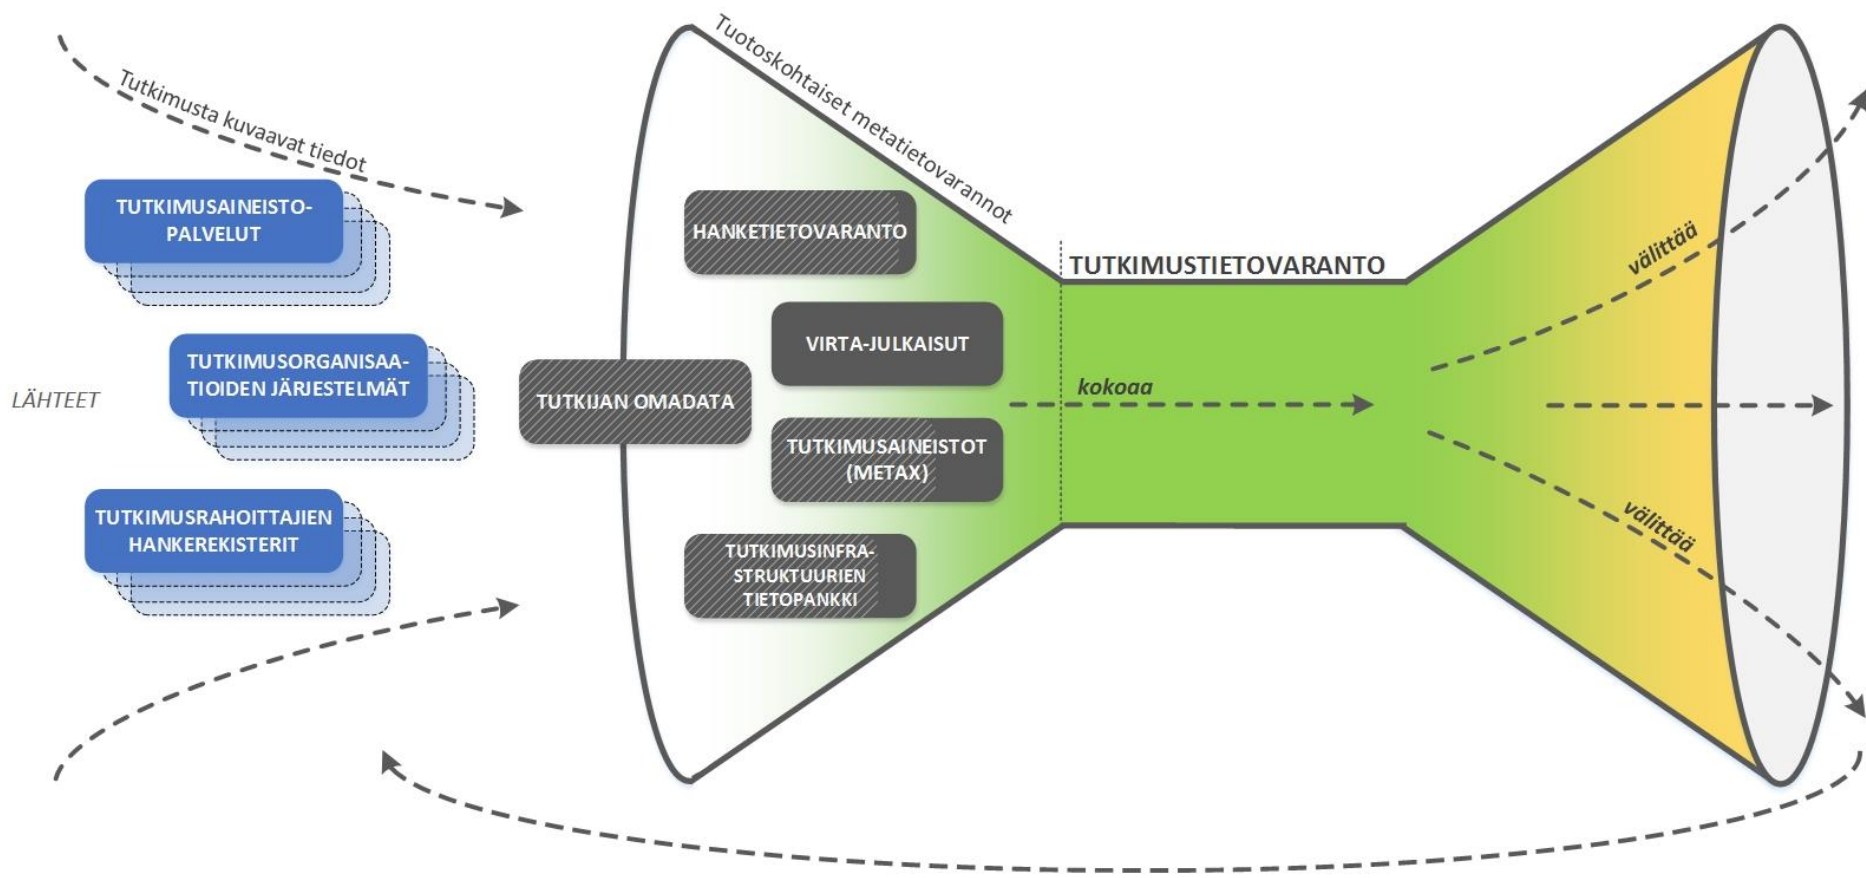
Tutkimusta kuvaavat tiedot

Tuotoskohtaiset metatietovarannot

TUTKIMUSAINEISTOPALVELUT

TUTKIMUSORGANISAATIOIDEN JÄRJESTELMÄT

LÄHTEET

TUTKIMUSRAHOITTAJIEN HANKEREKISTERIT

HANKETIETOVARANTO

VIRTA-JULKAISUT

TUTKIJAN OMADATA

TUTKIMUSAINEISTOT (METAX)

TUTKIMUSINFRASTRUKTUURIEN TIETOPANKKI

TUTKIMUSTIETOVARANTO

kokoaa

välittää

välittää